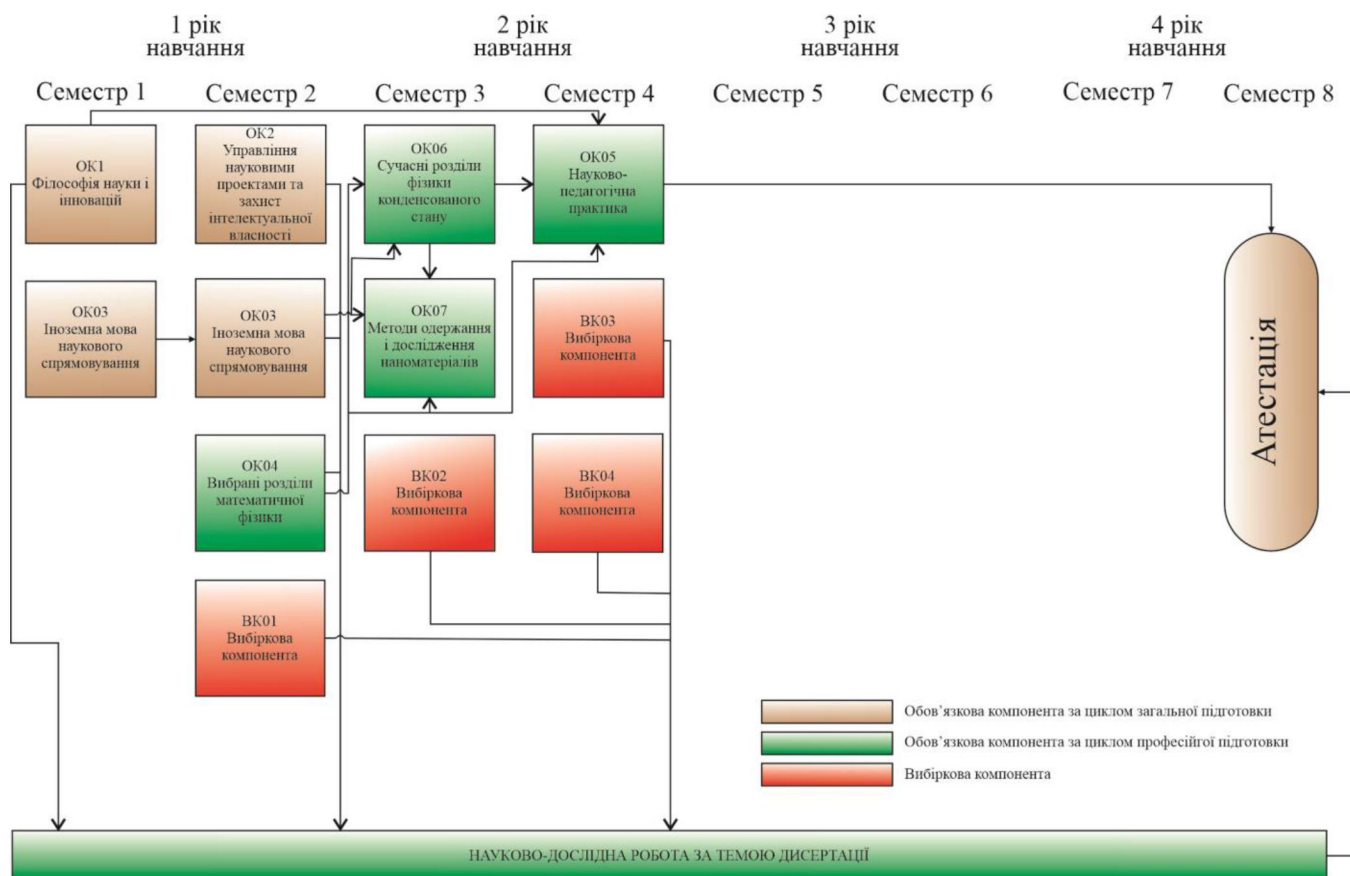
1 рік навчання

2 рік навчання

3 рік навчання

4 рік навчання

Семестр 1

Семестр 2

Семестр 3

Семестр 4

Семестр 5

Семестр 6

Семестр 7

Семестр 8

ОК1
Філософія науки і інновацій

ОК2
Управління науковими проектами та захист інтелектуальної власності

ОК06
Сучасні розділи фізики конденсованого стану

ОК05
Науково-педагогічна практика

ОК03
Іноземна мова наукового спрямовування

ОК03
Іноземна мова наукового спрямовування

ОК07
Методи одержання і дослідження наноматеріалів

ВК03
Вибіркова компонента

ОК04
Вибрані розділи математичної фізки

ВК02
Вибіркова компонента

ВК04
Вибіркова компонента

ВК01
Вибіркова компонента

Атестація

Обов'язкова компонента за циклом загальної підготовки

Обов'язкова компонента за циклом професійгої підготовки

Вибіркова компонента

НАУКОВО-ДОСЛІДНА РОБОТА ЗА ТЕМОЮ ДИСЕРТАЦІЇ